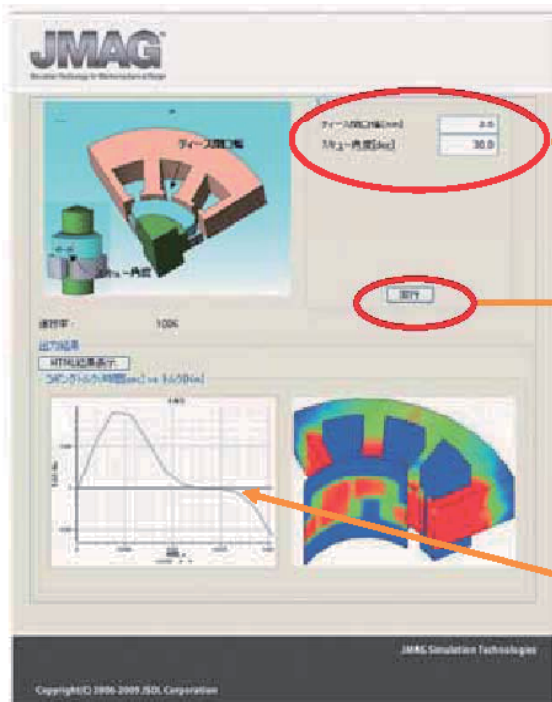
JMAG

ティース開口幅

スキュー角度

ティース開口幅[mm] 2.0
スキュー角度[deg] 30.0

実行

進捗率 100%

出力結果

HTML結果表示

コギングトルク:時間[sec] vs トルク[Nm]

JMAG Simulation Technologies

Copyright(C) 2006-2009 JSOL Corporation